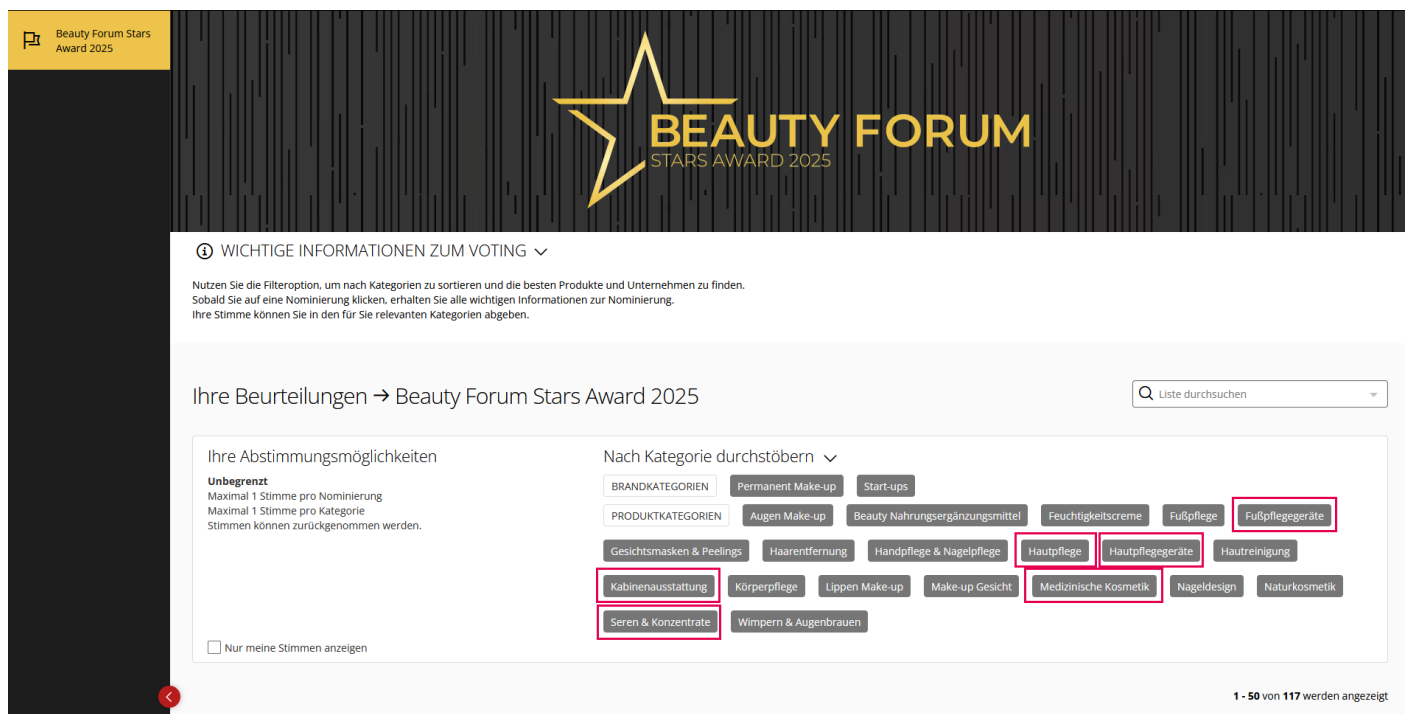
Beauty Forum Stars Award 2025

BEAUTY FORUM
STARS AWARD 2025

WICHTIGE INFORMATIONEN ZUM VOTING

Nutzen Sie die Filteroption, um nach Kategorien zu sortieren und die besten Produkte und Unternehmen zu finden.
Sobald Sie auf eine Nominierung klicken, erhalten Sie alle wichtigen Informationen zur Nominierung.
Ihre Stimme können Sie in den für Sie relevanten Kategorien abgeben.

Ihre Beurteilungen → Beauty Forum Stars Award 2025

Liste durchsuchen

Ihre Abstimmungsmöglichkeiten

**Unbegrenzt**
Maximal 1 Stimme pro Nominierung
Maximal 1 Stimme pro Kategorie
Stimmen können zurückgenommen werden.

Nur meine Stimmen anzeigen

Nach Kategorie durchstöbern

BRANDKATEGORIEN
Permanent Make-up
Start-ups
PRODUKTKATEGORIEN
Augen Make-up
Beauty Nahrungsergänzungsmittel
Feuchtigkeitscreme
Fußpflege
Fußpflegegeräte
Gesichtsmasken & Peelings
Haarentfernung
Handpflege & Nagelpflege
Hautpflege
Hautpflegegeräte
Hautreinigung
Kabinenausstattung
Körperpflege
Lippen Make-up
Make-up Gesicht
Medizinische Kosmetik
Nageldesign
Naturkosmetik
Seren & Konzentrate
Wimpern & Augenbrauen

1 - 50 von 117 werden angezeigt